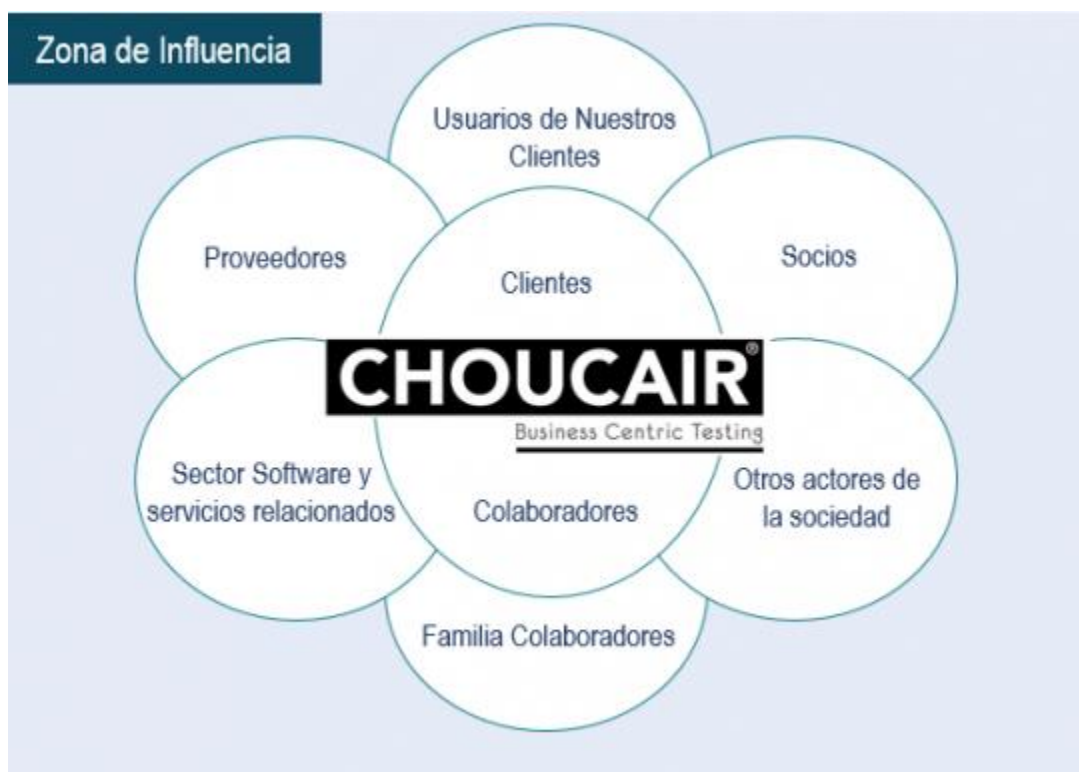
Zona de Influencia

Usuarios de Nuestros Clientes

Proveedores

Socios

Clientes

CHOUCAIR®

Business Centric Testing

Sector Software y servicios relacionados

Colaboradores

Otros actores de la sociedad

Familia Colaboradores